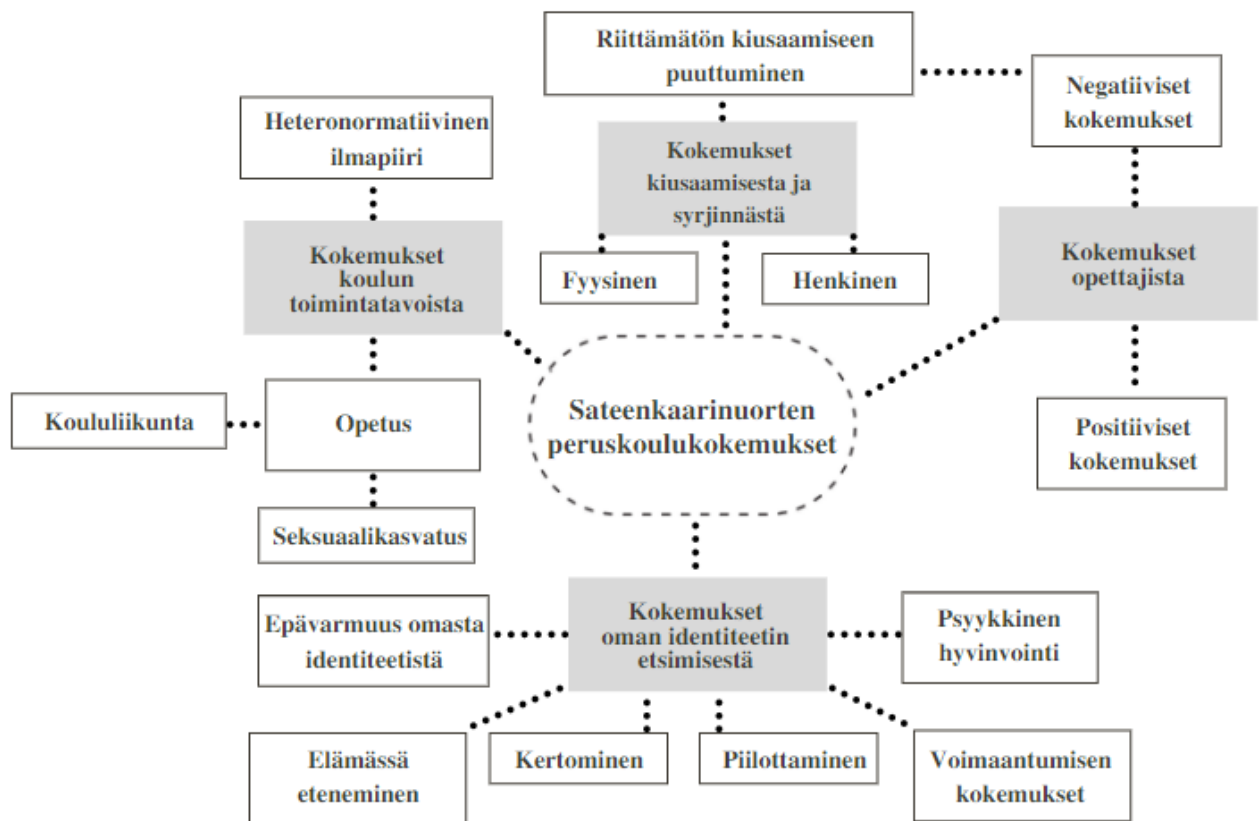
Riittämätön kiusaamiseen puuttuminen

Negatiiviset kokemukset

Heteronormatiivinen ilmapiiri

Kokemukset kiusaamisesta ja syrjinnästä

Kokemukset koulun toimintatavoista

Fyysinen

Henkinen

Kokemukset opettajista

Koululiikunta

Opetus

Sateenkaarinuorten peruskoulukokemukset

Positiiviset kokemukset

Seksuaalikasvatus

Epävarmuus omasta identiteetistä

Kokemukset oman identiteetin etsimisestä

Psyykkinen hyvinvointi

Elämässä eteneminen

Kertominen

Piilottaminen

Voimaantumisen kokemukset